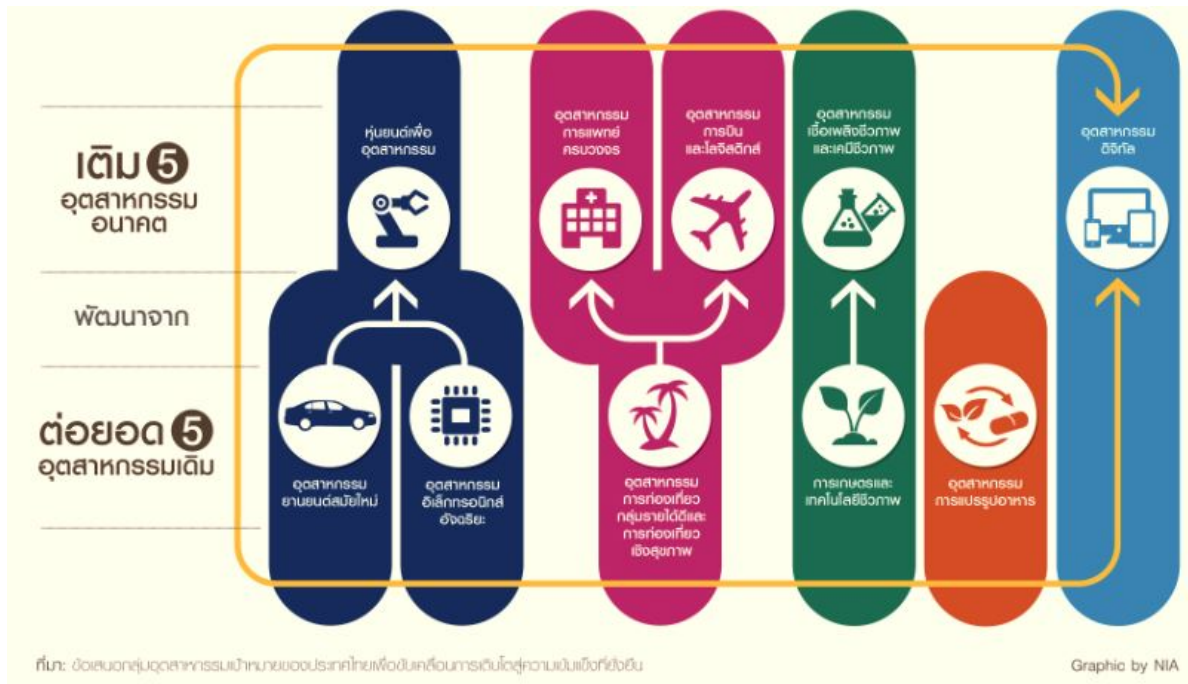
เติม 5 อุตสาหกรรมอนาคต

พัฒนาจาก

ต่อยอด 5 อุตสาหกรรมเดิม

หุ่นยนต์เพื่ออุตสาหกรรม

อุตสาหกรรมยานยนต์สมัยใหม่

อุตสาหกรรมอิเล็กทรอนิกส์อัจฉริยะ

อุตสาหกรรมการแพทย์ครบวงจร

อุตสาหกรรมการบินและโลจิสติกส์

อุตสาหกรรมการท่องเที่ยวกลุ่มรายได้ดีและการท่องเที่ยวเชิงสุขภาพ

อุตสาหกรรมเชื้อเพลิงชีวภาพและเคมีชีวภาพ

การเกษตรและเทคโนโลยีชีวภาพ

อุตสาหกรรมการแปรรูปอาหาร

อุตสาหกรรมดิจิทัล

ที่มา: ข้อเสนอกลุ่มอุตสาหกรรมเป้าหมายของประเทศไทยเพื่อขับเคลื่อนการเติบโตสู่ความเข้มแข็งที่ยั่งยืน

Graphic by NIA